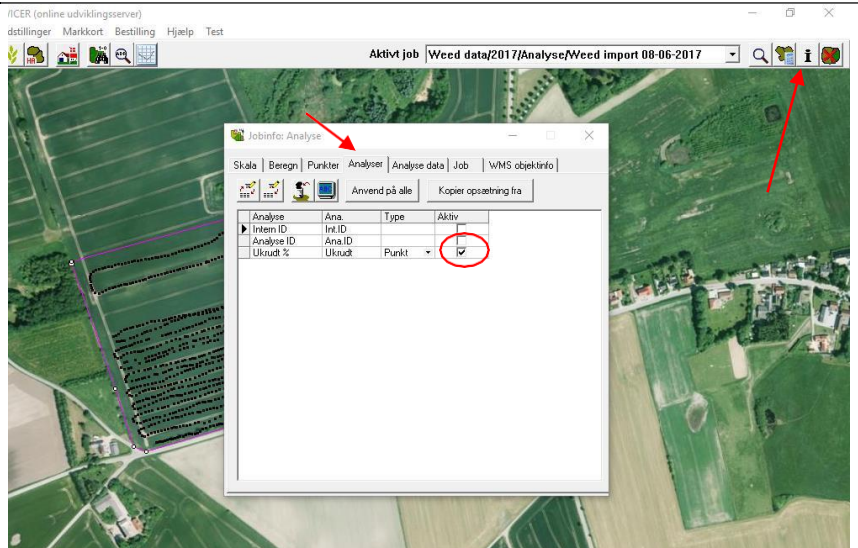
/ICER (online udviklingsserver)
dstillinger Markkort Bestilling Hjælp Test
Aktivt job Weed data/2017/Analyse/Weed import 08-06-2017

Jobinfo: Analyse
Skala | Beregn | Punkter | Analyser | Analyse data | Job | WMS objektinfo
Anvend på alle
Kopier opsætning fra

| Analyse | Ana. | Type | Aktiv |
|---|---|---|---|
| Intern ID | Int.ID | | ☐ |
| Analyse ID | Ana.ID | | ☐ |
| Ukrudt % | Ukrudt | Punkt | ☑ |